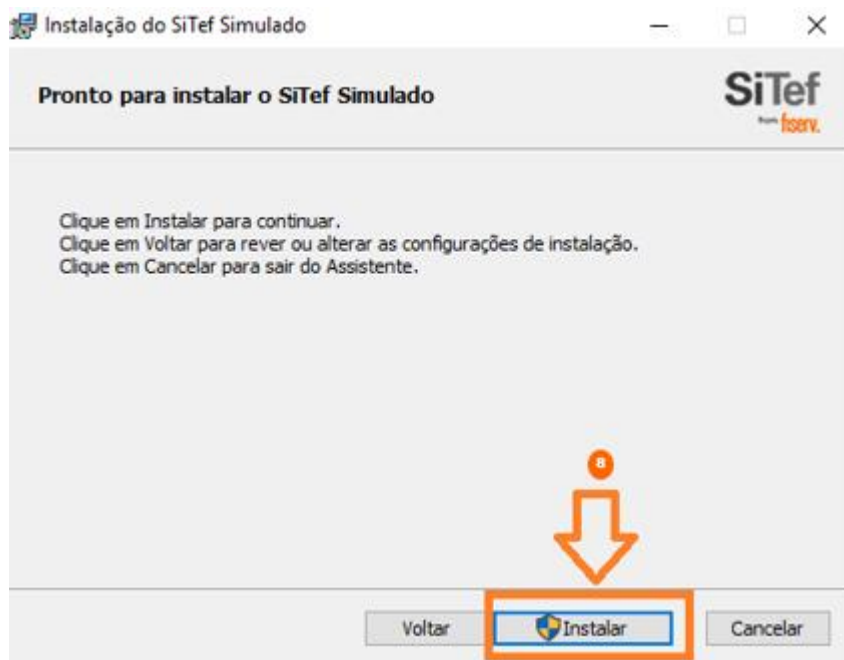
Instalação do SiTef Simulado

Pronto para instalar o SiTef Simulado

SiTef
from fiserv.

Clique em Instalar para continuar.
Clique em Voltar para rever ou alterar as configurações de instalação.
Clique em Cancelar para sair do Assistente.

8

Voltar
Instalar
Cancelar